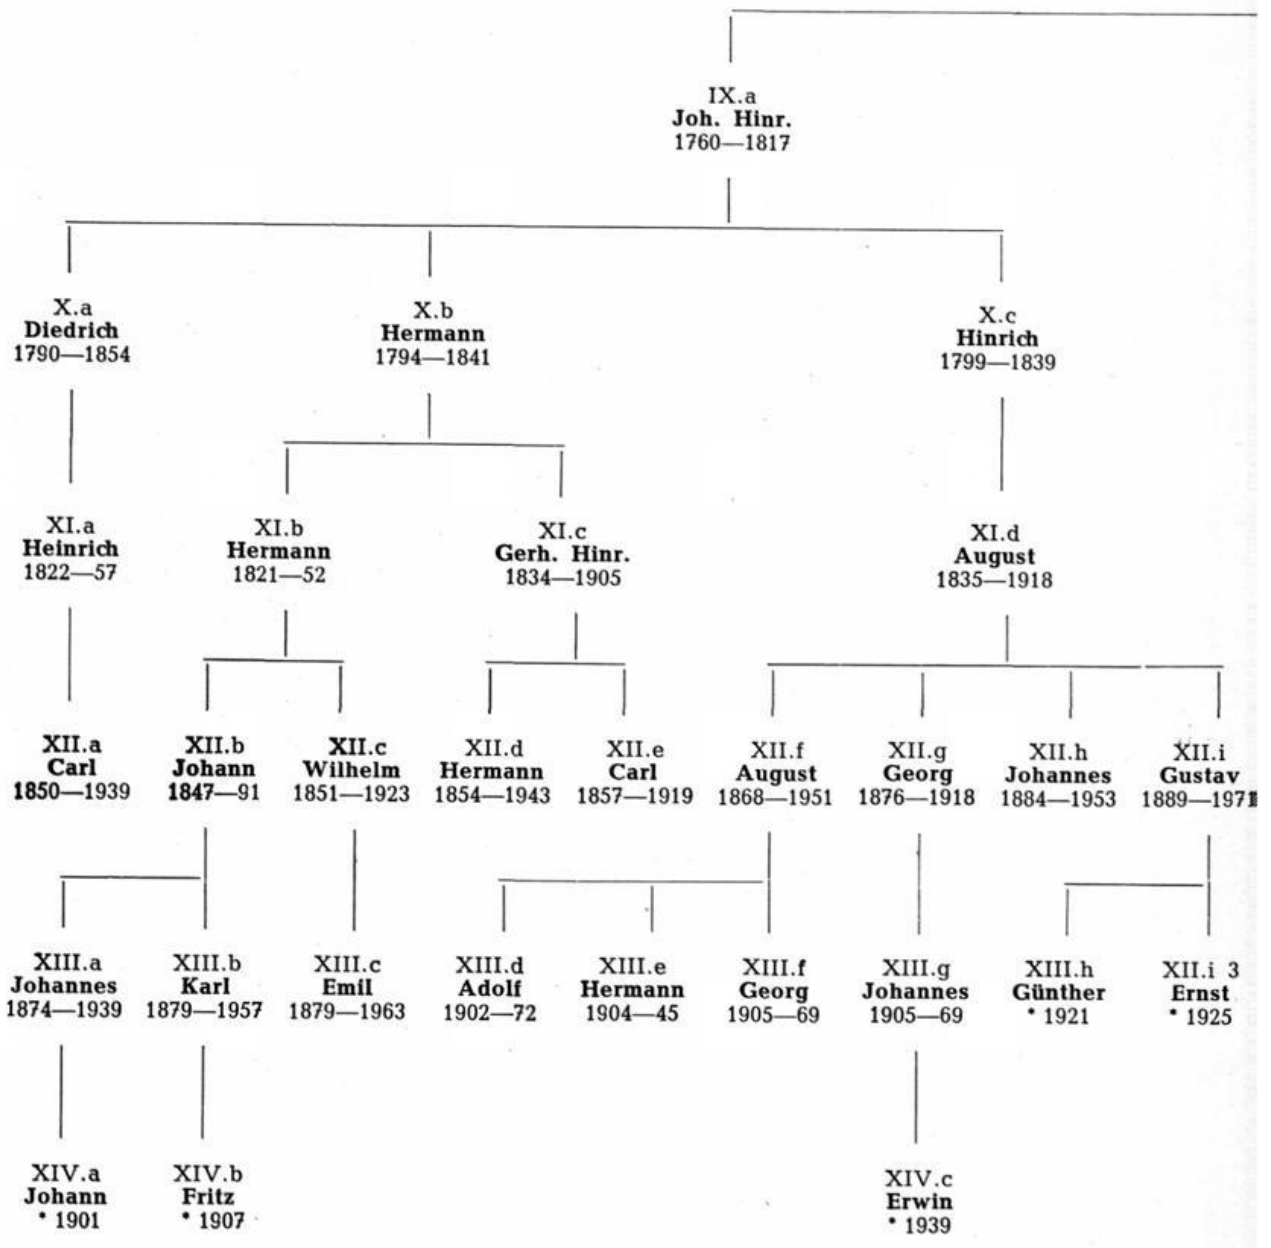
IX.a
Joh. Hinr.
1760—1817

X.a
Diedrich
1790—1854

X.b
Hermann
1794—1841

X.c
Hinrich
1799—1839

XI.a
Heinrich
1822—57

XI.b
Hermann
1821—52

XI.c
Gerh. Hinr.
1834—1905

XI.d
August
1835—1918

XII.a
Carl
1850—1939

XII.b
Johann
1847—91

XII.c
Wilhelm
1851—1923

XII.d
Hermann
1854—1943

XII.e
Carl
1857—1919

XII.f
August
1868—1951

XII.g
Georg
1876—1918

XII.h
Johannes
1884—1953

XII.i
Gustav
1889—197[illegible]

XIII.a
Johannes
1874—1939

XIII.b
Karl
1879—1957

XIII.c
Emil
1879—1963

XIII.d
Adolf
1902—72

XIII.e
Hermann
1904—45

XIII.f
Georg
1905—69

XIII.g
Johannes
1905—69

XIII.h
Günther
* 1921

XII.i 3
Ernst
* 1925

XIV.a
Johann
* 1901

XIV.b
Fritz
* 1907

XIV.c
Erwin
* 1939